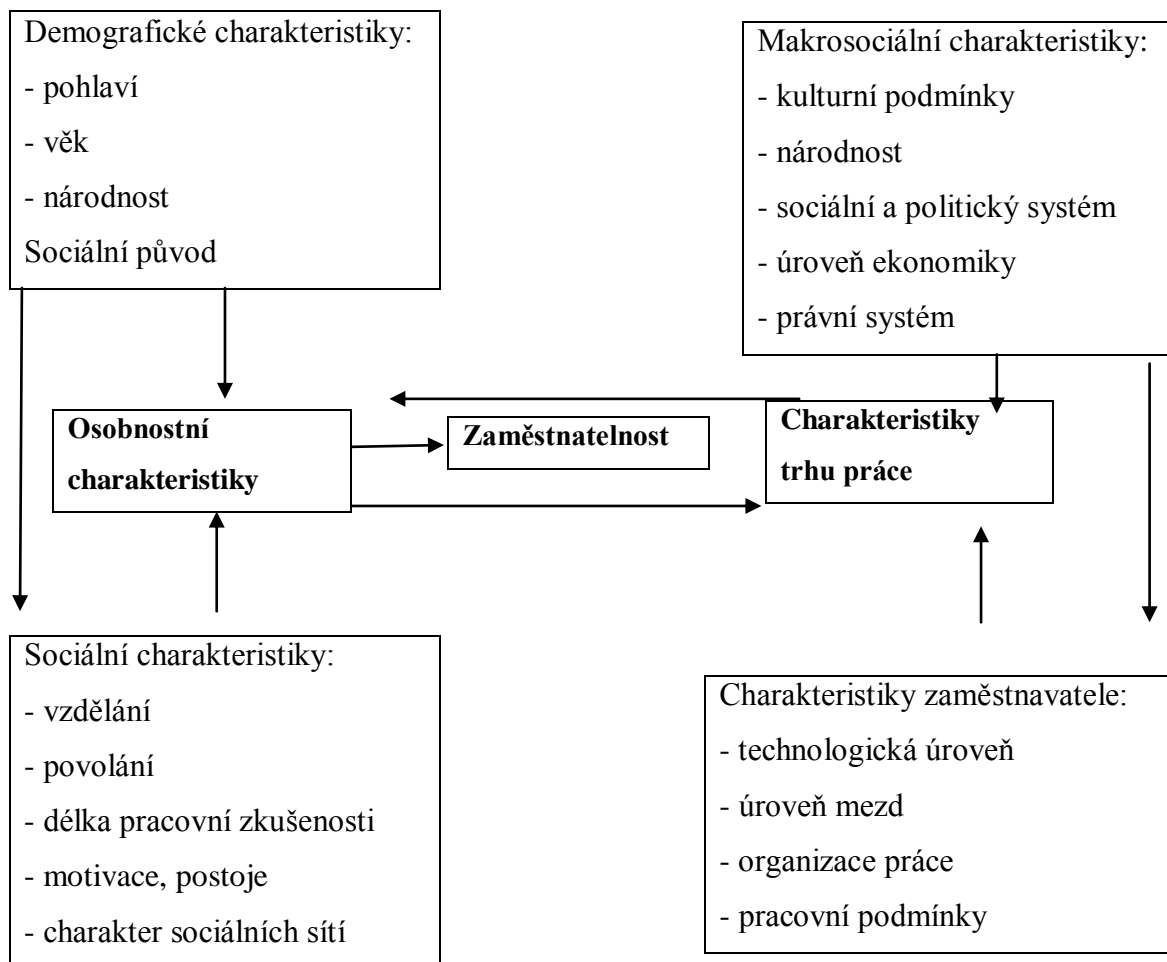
Demografické charakteristiky:
- pohlaví
- věk
- národnost
Sociální původ

Makrosociální charakteristiky:
- kulturní podmínky
- národnost
- sociální a politický systém
- úroveň ekonomiky
- právní systém

Osobnostní charakteristiky

Zaměstnatelnost

Charakteristiky trhu práce

Sociální charakteristiky:
- vzdělání
- povolání
- délka pracovní zkušenosti
- motivace, postoje
- charakter sociálních sítí

Charakteristiky zaměstnavatele:
- technologická úroveň
- úroveň mezd
- organizace práce
- pracovní podmínky